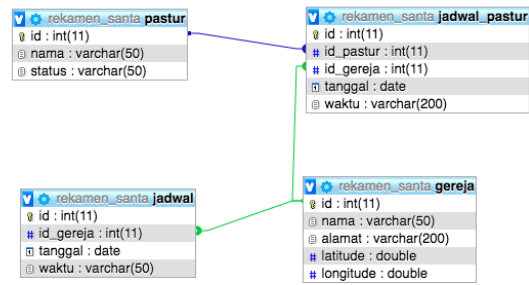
rekamen_santa pastur
id : int(11)
nama : varchar(50)
status : varchar(50)

rekamen_santa jadwal_pastur
id : int(11)
id_pastur : int(11)
id_gereja : int(11)
tanggal : date
waktu : varchar(200)

rekamen_santa jadwal
id : int(11)
id_gereja : int(11)
tanggal : date
waktu : varchar(50)

rekamen_santa gereja
id : int(11)
nama : varchar(50)
alamat : varchar(200)
latitude : double
longitude : double